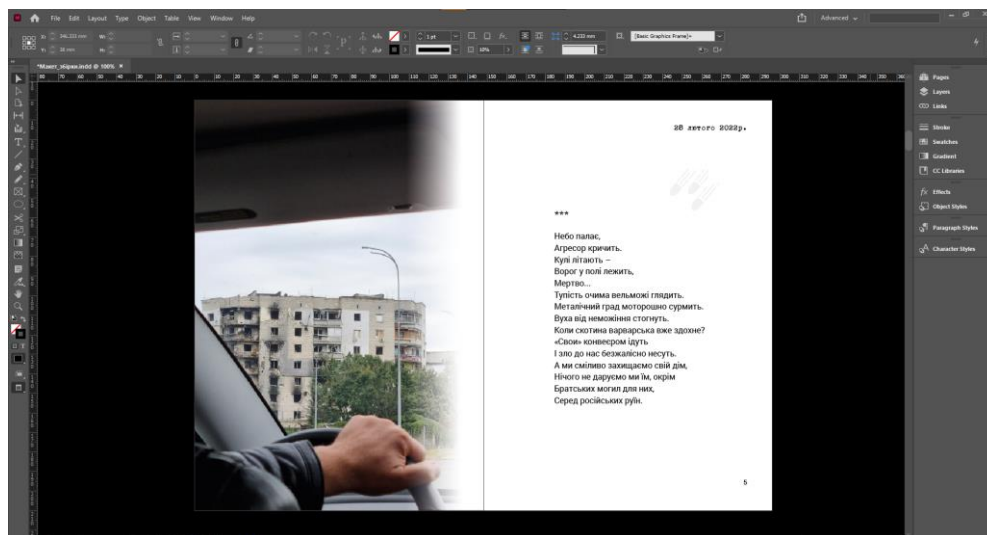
File Edit Layout Type Object Table View Window Help

Advanced

*Макет_збірка.indd @ 100%

28 лютого 2022р.

***

Небо палає,
Агресор кричить.
Кулі літають –
Ворог у полі лежить,
Мертво...
Тупість очима вельможі глядить.
Металічний град моторошно сурмить.
Вуха від неможіння стогнуть.
Коли скотина варварська вже здохне?
«Свои» конвеєром ідуть
І зло до нас безжалісно несуть.
А ми сміливо захищаємо свій дім,
Нічого не даруємо ми їм, окрім
Братських могил для них,
Серед російських руїн.

5

Pages
Layers
Links
Stroke
Swatches
Gradient
CC Libraries
Effects
Object Styles
Paragraph Styles
Character Styles